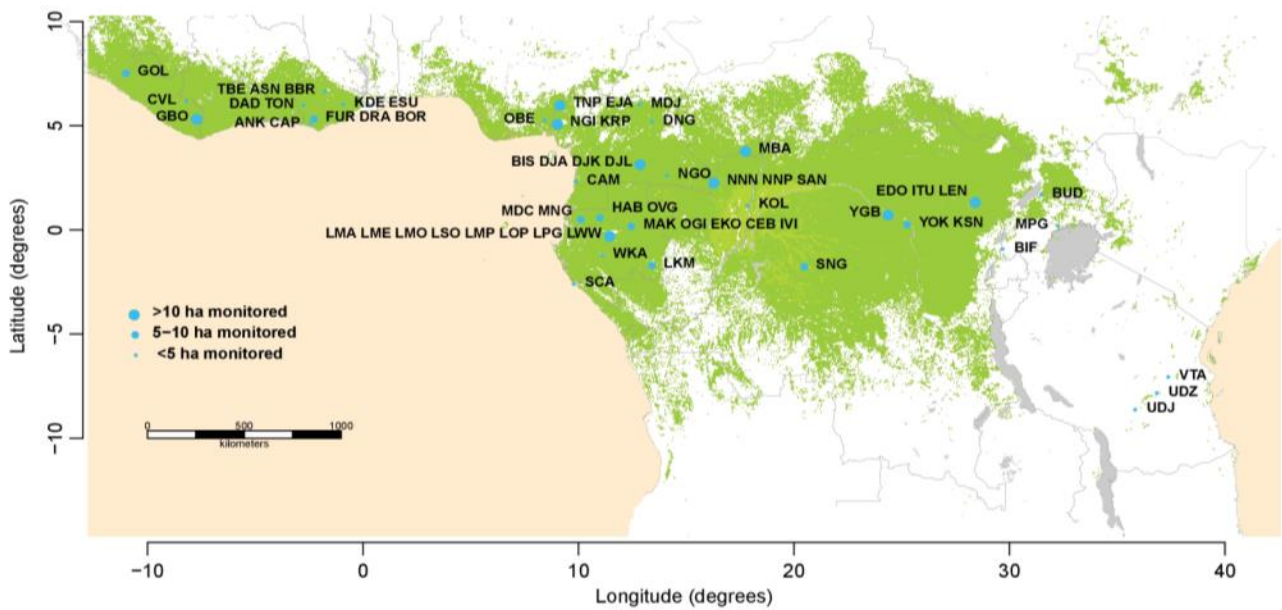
10
5
0
−5
−10
Latitude (degrees)
−10
0
10
20
30
40
Longitude (degrees)

GOL
CVL
GBO
TBE ASN BBR
DAD TON
ANK CAP
FUR DRA BOR
KDE ESU
OBE
TNP EJA
NGI KRP
MDJ
DNG
MBA
BIS DJA DJK DJL
CAM
NGO
NNN NNP SAN
KOL
EDO ITU LEN
BUD
MDC MNG
HAB OVG
MAK OGI EKO CEB IVI
YGB
YOK KSN
MPG
LMA LME LMO LSO LMP LOP LPG LWW
BIF
WKA
LKM
SNG
SCA
VTA
UDZ
UDJ

>10 ha monitored
5−10 ha monitored
<5 ha monitored

0
500
1000
kilometers